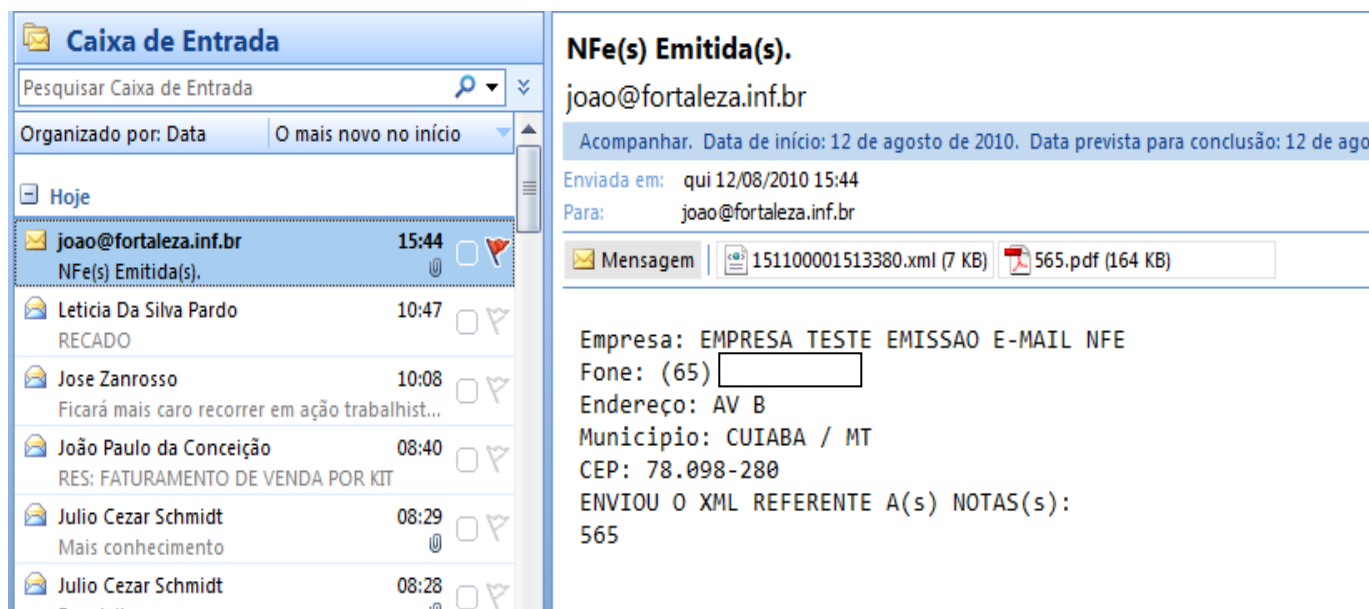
Caixa de Entrada

Pesquisar Caixa de Entrada

Organizado por: Data | O mais novo no início

Hoje

joao@fortaleza.inf.br 15:44
NFe(s) Emitida(s).

Leticia Da Silva Pardo 10:47
RECADO

Jose Zanrosso 10:08
Ficará mais caro recorrer em ação trabalhist...

João Paulo da Conceição 08:40
RES: FATURAMENTO DE VENDA POR KIT

Julio Cezar Schmidt 08:29
Mais conhecimento

Julio Cezar Schmidt 08:28
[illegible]

NFe(s) Emitida(s).

joao@fortaleza.inf.br

Acompanhar. Data de início: 12 de agosto de 2010. Data prevista para conclusão: 12 de ago

Enviada em: qui 12/08/2010 15:44
Para: joao@fortaleza.inf.br

Mensagem | 151100001513380.xml (7 KB) | 565.pdf (164 KB)

Empresa: EMPRESA TESTE EMISSAO E-MAIL NFE
Fone: (65)
Endereço: AV B
Municipio: CUIABA / MT
CEP: 78.098-280
ENVIOU O XML REFERENTE A(s) NOTAS(s):
565